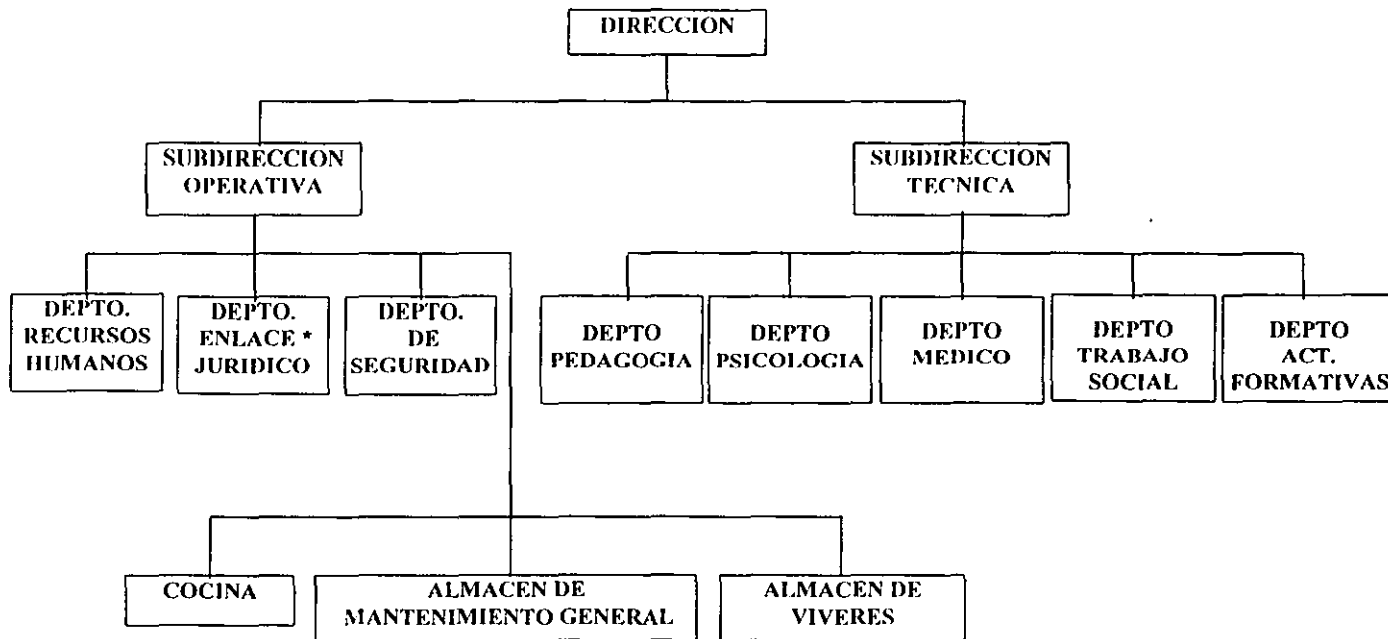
DIRECCION

SUBDIRECCION OPERATIVA

SUBDIRECCION TECNICA

DEPTO. RECURSOS HUMANOS

DEPTO. ENLACE * JURIDICO

DEPTO. DE SEGURIDAD

DEPTO PEDAGOGIA

DEPTO PSICOLOGIA

DEPTO MEDICO

DEPTO TRABAJO SOCIAL

DEPTO ACT. FORMATIVAS

COCINA

ALMACEN DE MANTENIMIENTO GENERAL

ALMACEN DE VIVERES